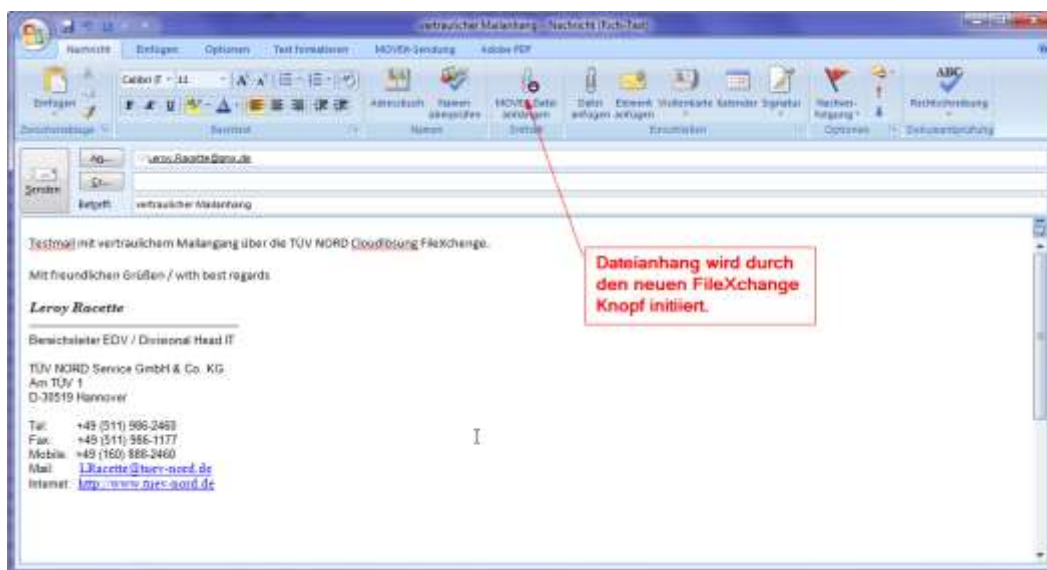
vertraulicher Mailanhang - Nachricht (Rich-Text)

Nachricht Einfügen Optionen Text formatieren MOVEit-Sendung Adobe PDF

Einfügen Zwischenablage Calibri (T - 11 Basistext Adressbuch Namen überprüfen Namen MOVEit Datei anhängen Einfügen Datei anfügen Element anfügen Visitenkarte Kalender Signatur Einschließen Nachverfolgung Optionen Rechtschreibung Dokumentprüfung

Senden An... Leroy.Racette@gmx.de Cc... Betreff: vertraulicher Mailanhang

Testmail mit vertraulichem Mailangang über die TÜV NORD Cloudlösung FileXchange.

Mit freundlichen Grüßen / with best regards

Leroy Racette

Bereichsleiter EDV / Divisonal Head IT

TÜV NORD Service GmbH & Co. KG
Am TÜV 1
D-30519 Hannover

Tel: +49 (511) 986-2460
Fax: +49 (511) 986-1177
Mobile: +49 (160) 888-2460
Mail: LRacette@tuev-nord.de
Internet: http://www.tuev-nord.de

Dateianhang wird durch den neuen FileXchange Knopf initiiert.